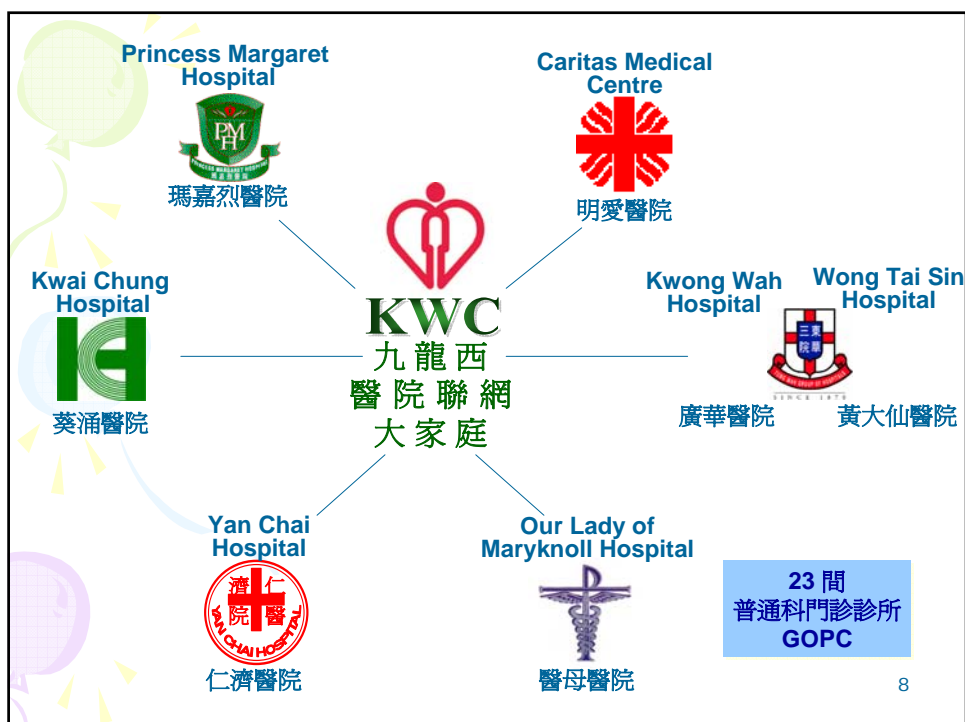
Princess Margaret Hospital

PMH

PRINCESS MARGARET HOSPITAL

瑪嘉烈醫院

Caritas Medical Centre

明愛醫院

KWC

九龍西

醫院聯網

大家庭

Kwai Chung Hospital

葵涌醫院

Kwong Wah Hospital

Wong Tai Sin Hospital

三東院華

SINCE 1870

廣華醫院

黃大仙醫院

Yan Chai Hospital

濟仁院醫

YAN CHAI HOSPITAL

仁濟醫院

Our Lady of Maryknoll Hospital

聖母醫院

23 間
普通科門診診所
GOPC

8